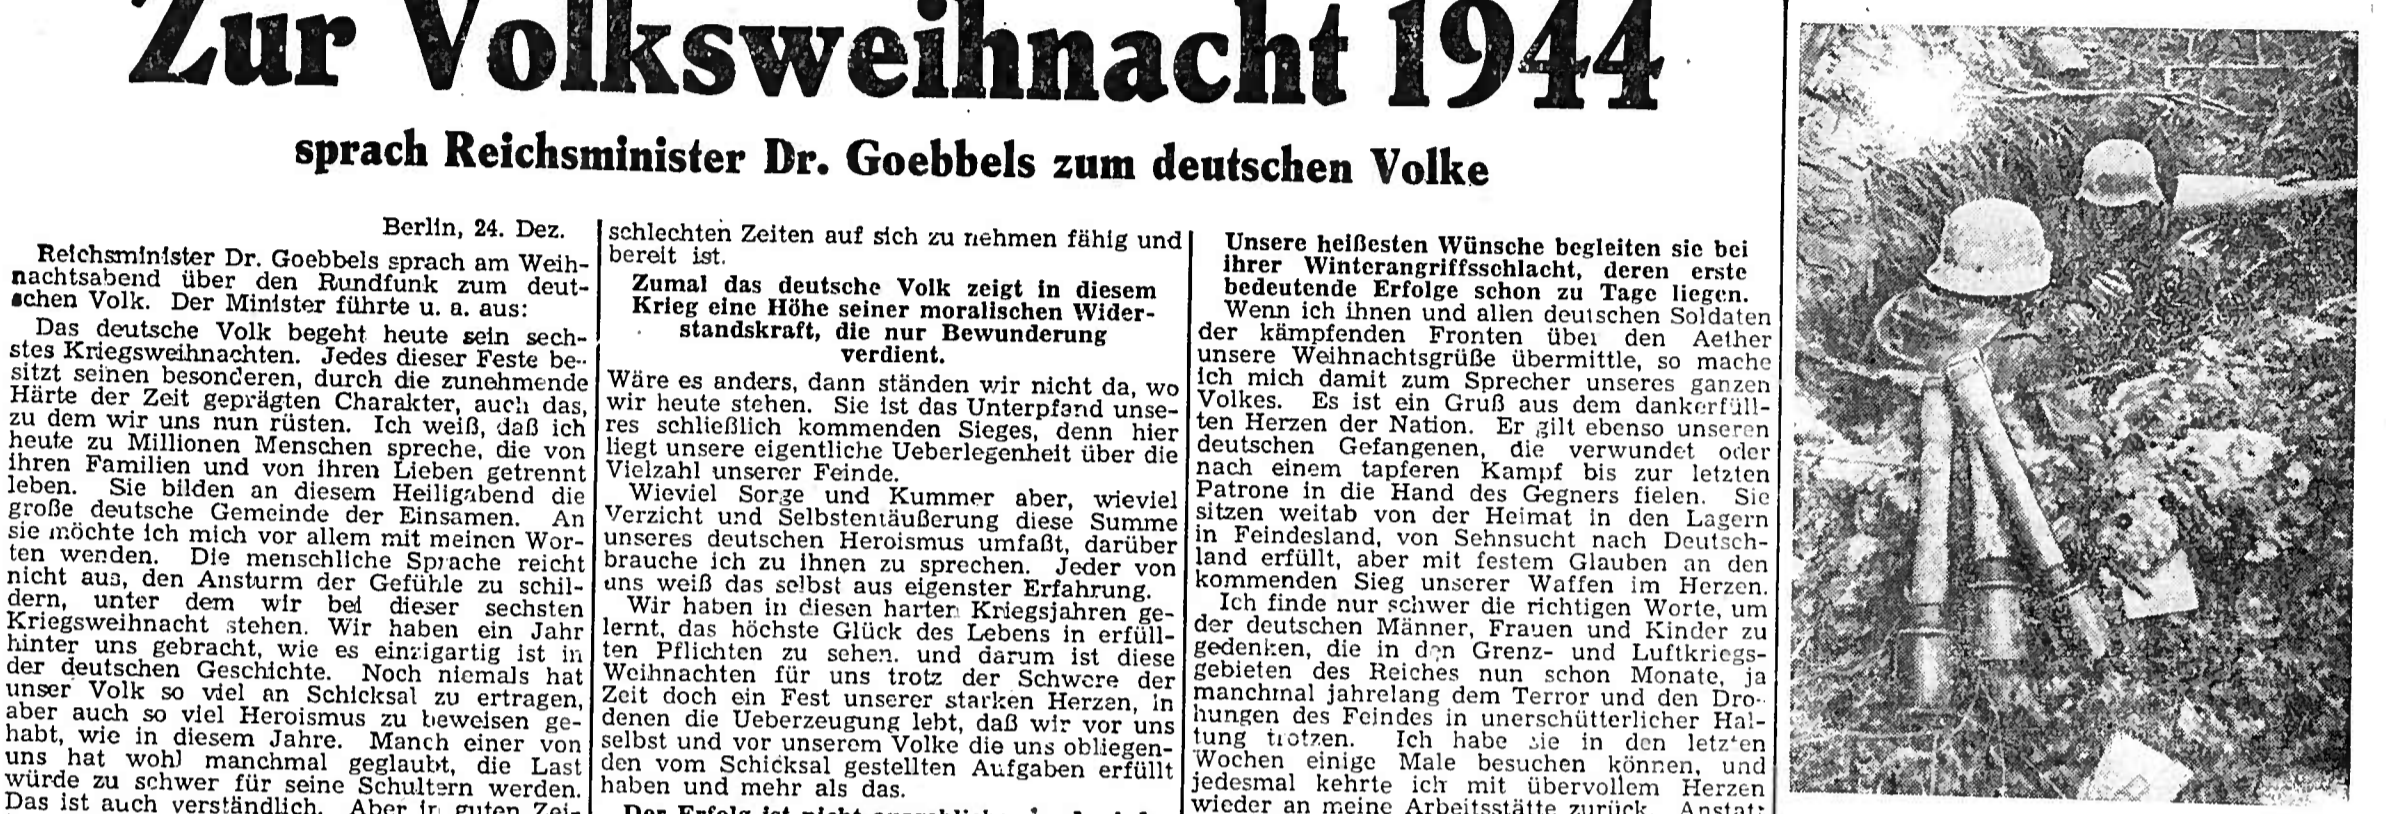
Zur Volksweihnacht 1944

sprach Reichsminister Dr. Goebbels zum deutschen Volke

Berlin, 24. Dez.

Reichsminister Dr. Goebbels sprach am Weihnachtsabend über den Rundfunk zum deutschen Volk. Der Minister führte u. a. aus:

Das deutsche Volk begeht heute sein sechstes Kriegsweihnachten. Jedes dieser Feste besitzt seinen besonderen, durch die zunehmende Härte der Zeit geprägten Charakter, auch das, zu dem wir uns nun rüsten. Ich weiß, daß ich heute zu Millionen Menschen spreche, die von ihren Familien und von ihren Lieben getrennt leben. Sie bilden an diesem Heiligabend die große deutsche Gemeinde der Einsamen. An sie möchte ich mich vor allem mit meinen Worten wenden. Die menschliche Sprache reicht nicht aus, den Ansturm der Gefühle zu schildern, unter dem wir bei dieser sechsten Kriegsweihnacht stehen. Wir haben ein Jahr hinter uns gebracht, wie es einzigartig ist in der deutschen Geschichte. Noch niemals hat unser Volk so viel an Schicksal zu ertragen, aber auch so viel Heroismus zu beweisen gehabt, wie in diesem Jahre. Manch einer von uns hat wohl manchmal geglaubt, die Last würde zu schwer für seine Schultern werden. Das ist auch verständlich. Aber in guten Zeiten schlechten Zeiten auf sich zu nehmen fähig und bereit ist.

Zumal das deutsche Volk zeigt in diesem Krieg eine Höhe seiner moralischen Widerstandskraft, die nur Bewunderung verdient.

Wäre es anders, dann ständen wir nicht da, wo wir heute stehen. Sie ist das Unterpfand unseres schließlich kommenden Sieges, denn hier liegt unsere eigentliche Ueberlegenheit über die Vielzahl unserer Feinde.

Wieviel Sorge und Kummer aber, wieviel Verzicht und Selbstentäußerung diese Summe unseres deutschen Heroismus umfaßt, darüber brauche ich zu ihnen zu sprechen. Jeder von uns weiß das selbst aus eigenster Erfahrung.

Wir haben in diesen harten Kriegsjahren gelernt, das höchste Glück des Lebens in erfüllten Pflichten zu sehen, und darum ist diese Weihnachten für uns trotz der Schwere der Zeit doch ein Fest unserer starken Herzen, in denen die Ueberzeugung lebt, daß wir vor uns selbst und vor unserem Volke die uns obliegenden vom Schicksal gestellten Aufgaben erfüllt haben und mehr als das.

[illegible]

Unsere heißesten Wünsche begleiten sie bei ihrer Winterangriffsschlacht, deren erste bedeutende Erfolge schon zu Tage liegen.

Wenn ich ihnen und allen deutschen Soldaten der kämpfenden Fronten über den Aether unsere Weihnachtsgrüße übermittle, so mache ich mich damit zum Sprecher unseres ganzen Volkes. Es ist ein Gruß aus dem dankerfüllten Herzen der Nation. Er gilt ebenso unseren deutschen Gefangenen, die verwundet oder nach einem tapferen Kampf bis zur letzten Patrone in die Hand des Gegners fielen. Sie sitzen weitab von der Heimat in den Lagern in Feindesland, von Sehnsucht nach Deutschland erfüllt, aber mit festem Glauben an den kommenden Sieg unserer Waffen im Herzen.

Ich finde nur schwer die richtigen Worte, um der deutschen Männer, Frauen und Kinder zu gedenken, die in den Grenz- und Luftkriegsgebieten des Reiches nun schon Monate, ja manchmal jahrelang dem Terror und den Drohungen des Feindes in unerschütterlicher Haltung trotzen. Ich habe sie in den letzten Wochen einige Male besuchen können, und jedesmal kehrte ich mit übervollem Herzen wieder an meine Arbeitsstätte zurück. Anstatt